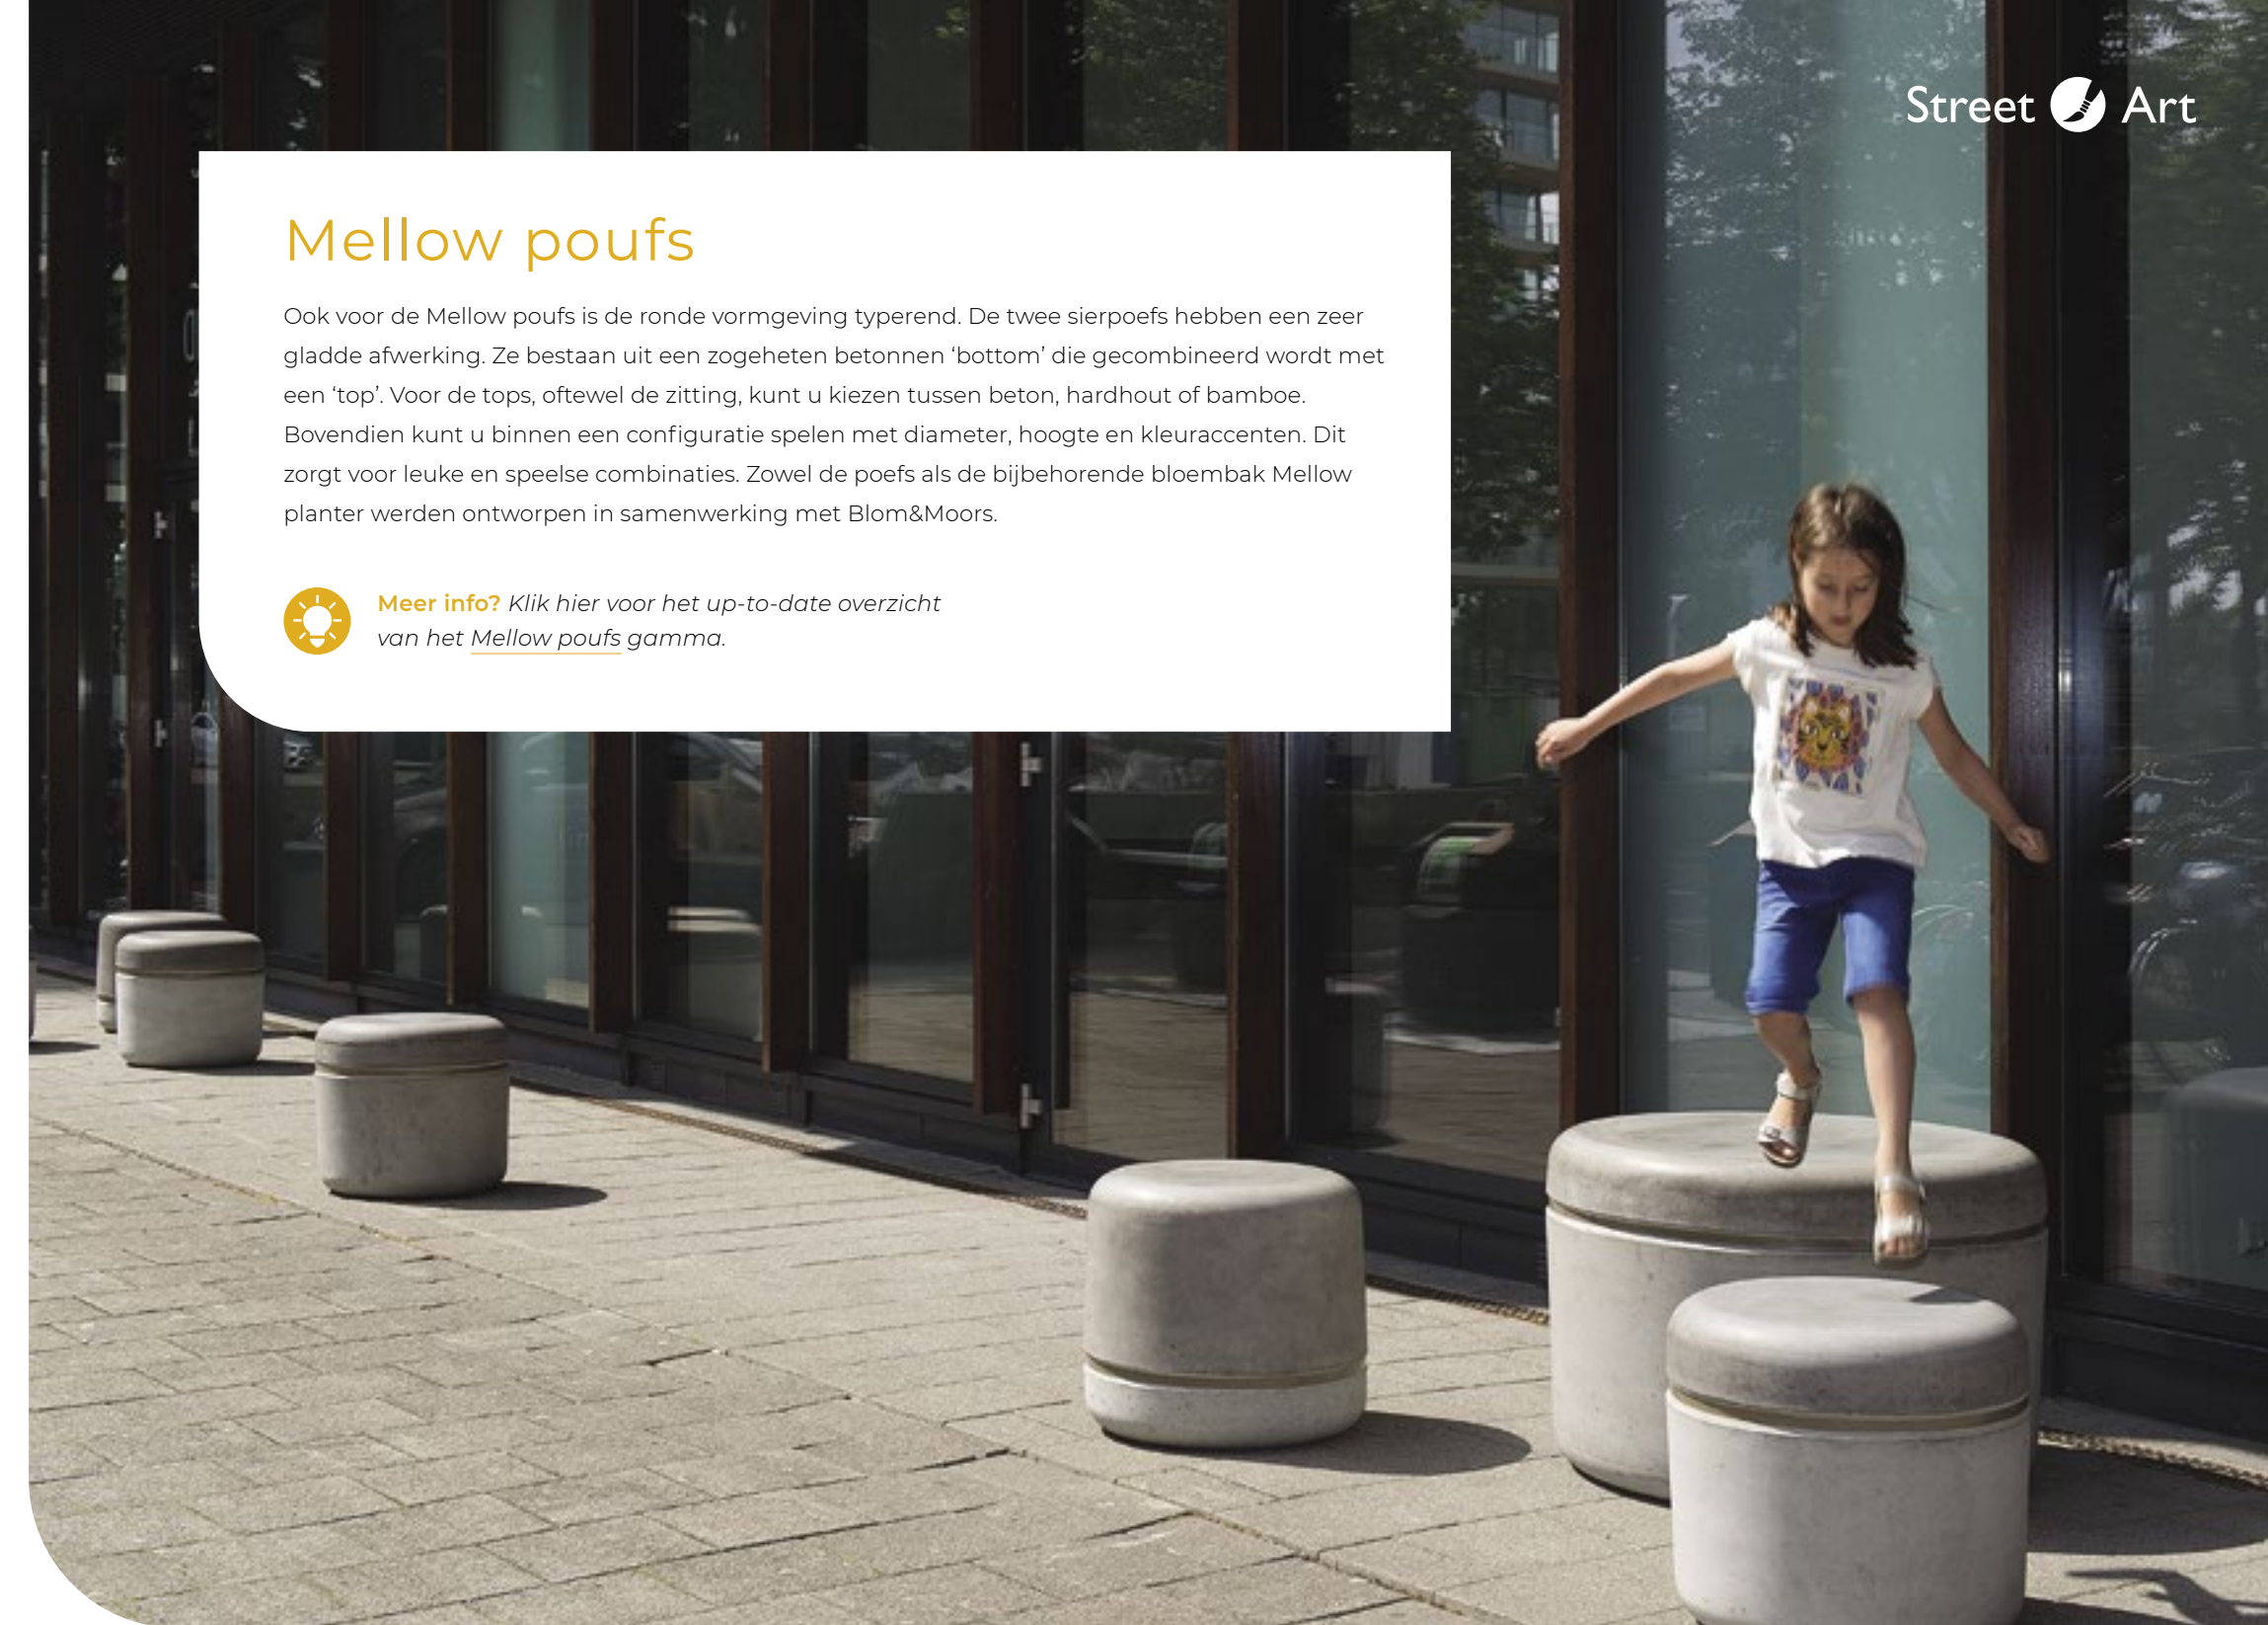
Street Art

Mellow poufs

Ook voor de Mellow poufs is de ronde vormgeving typerend. De twee sierpoefs hebben een zeer gladde afwerking. Ze bestaan uit een zogeheten betonnen 'bottom' die gecombineerd wordt met een 'top'. Voor de tops, oftewel de zitting, kunt u kiezen tussen beton, hardhout of bamboe. Bovendien kunt u binnen een configuratie spelen met diameter, hoogte en kleuraccenten. Dit zorgt voor leuke en speelse combinaties. Zowel de poefs als de bijbehorende bloembak Mellow planter werden ontworpen in samenwerking met Blom&Moors.

Meer info? Klik hier voor het up-to-date overzicht van het Mellow poufs gamma.